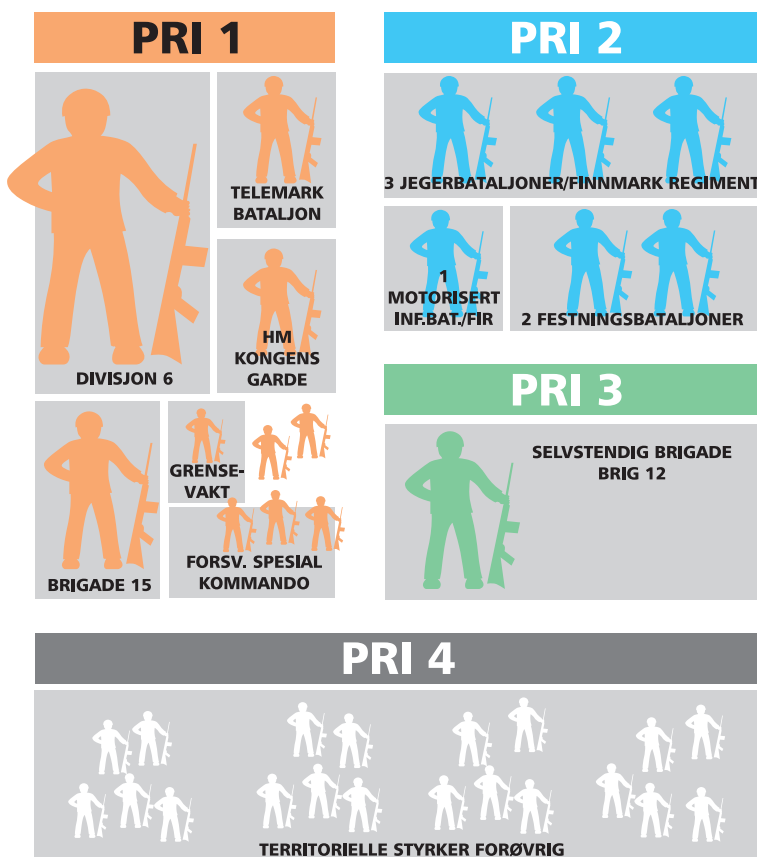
PRI 1

DIVISJON 6

TELEMARK BATALJON

HM KONGENS GARDE

BRIGADE 15

GRENSE-VAKT

FORSV. SPESIAL KOMMANDO

PRI 2

3 JEGERBATALJONER/FINNMARK REGIMENT

1 MOTORISERT INF.BAT./FIR

2 FESTNINGSBATALJONER

PRI 3

SELVSTENDIG BRIGADE BRIG 12

PRI 4

TERRITORIELLE STYRKER FORØVRIG